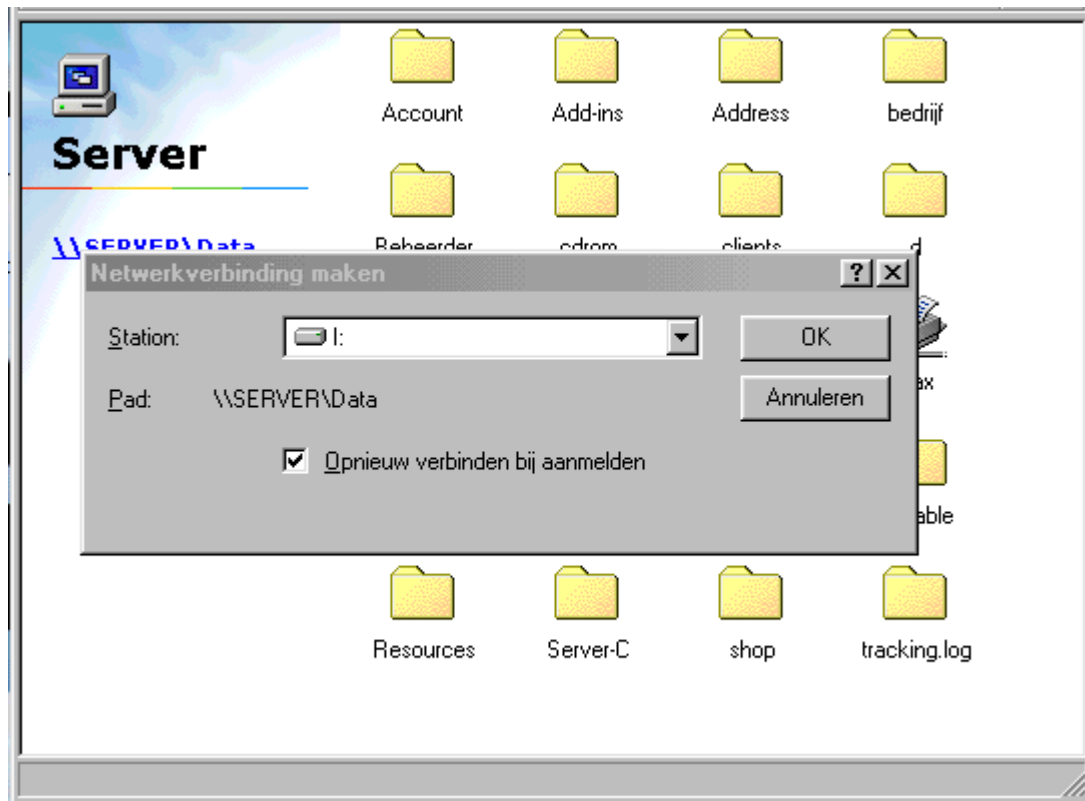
Server

\\SERVER\Data

Account Add-ins Address bedrijf

Beheerder cdrom clients d

Netwerkverbinding maken

?

Station: I:

OK

Pad: \\SERVER\Data

Annuleren

Opnieuw verbinden bij aanmelden

ax

able

Resources Server-C shop tracking.log